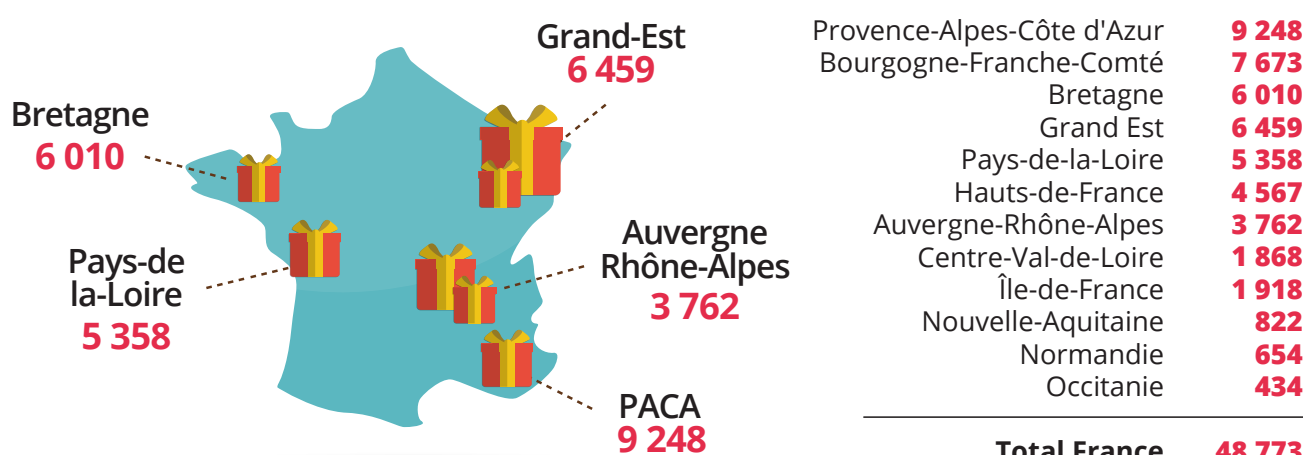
Grand-Est
6 459

Bretagne
6 010

Pays-de la-Loire
5 358

Auvergne Rhône-Alpes
3 762

PACA
9 248

| | |
|---|---|
| Provence-Alpes-Côte d'Azur | 9 248 |
| Bourgogne-Franche-Comté | 7 673 |
| Bretagne | 6 010 |
| Grand Est | 6 459 |
| Pays-de-la-Loire | 5 358 |
| Hauts-de-France | 4 567 |
| Auvergne-Rhône-Alpes | 3 762 |
| Centre-Val-de-Loire | 1 868 |
| Île-de-France | 1 918 |
| Nouvelle-Aquitaine | 822 |
| Normandie | 654 |
| Occitanie | 434 |
| Total France | 48 773 |